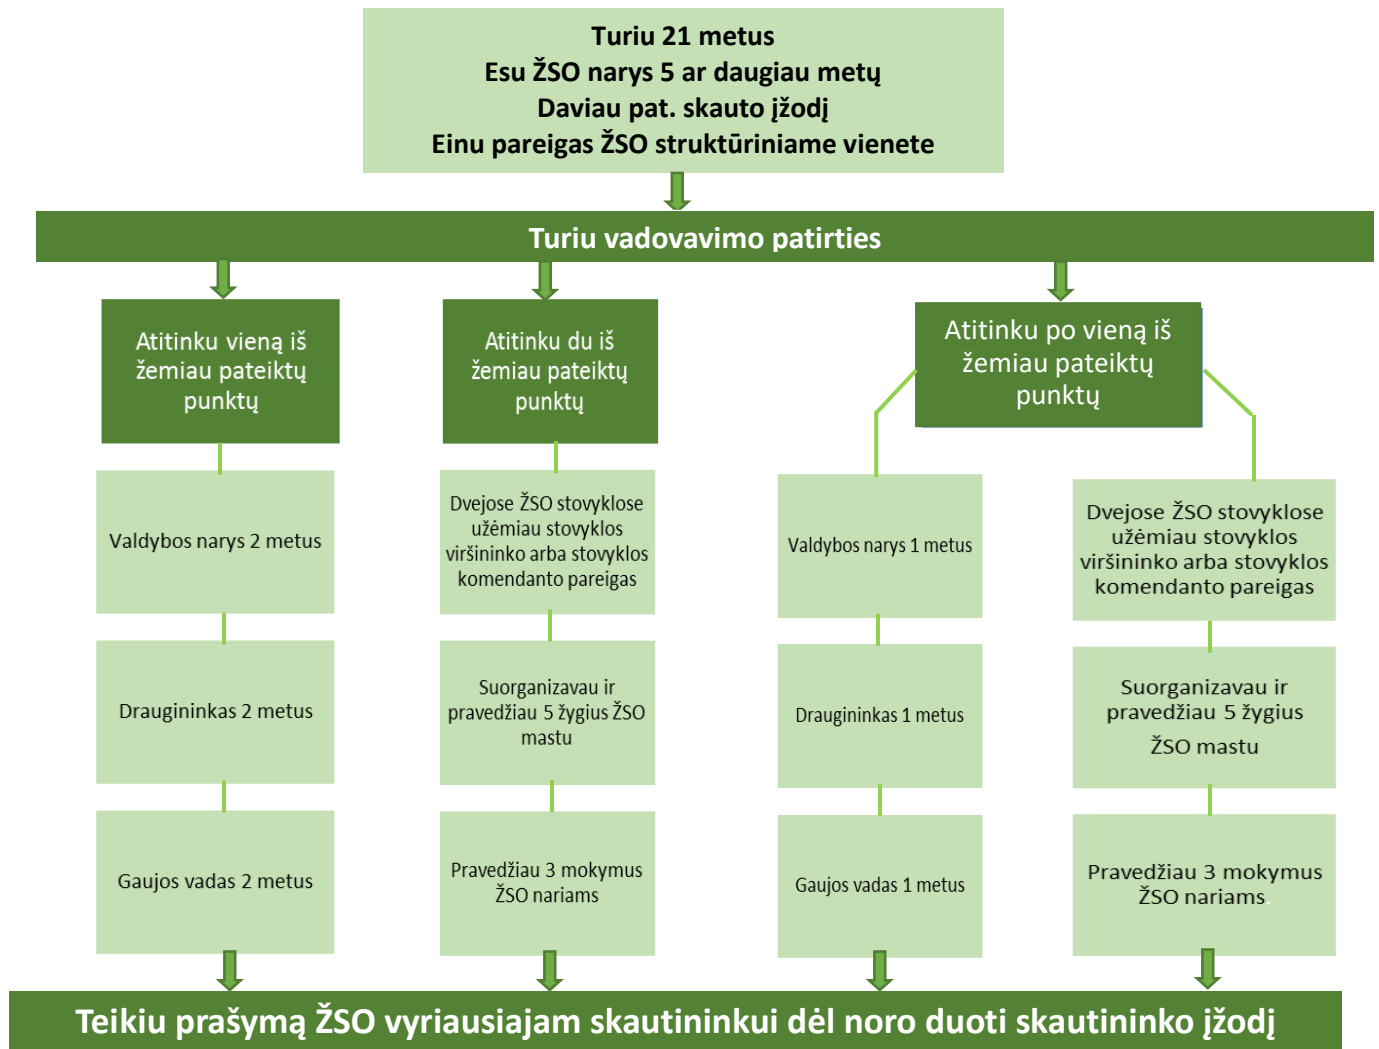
Turiu 21 metus
Esu ŽSO narys 5 ar daugiau metų
Daviau pat. skauto įžodį
Einu pareigas ŽSO struktūriniame vienete

Turiu vadovavimo patirties

Atitinku vieną iš žemiau pateiktų punktų

Valdybos narys 2 metus

Draugininkas 2 metus

Gaujos vadas 2 metus

Atitinku du iš žemiau pateiktų punktų

Dvejose ŽSO stovyklose užėmiau stovyklos viršininko arba stovyklos komendanto pareigas

Suorganizavau ir pravedžiau 5 žygius ŽSO mastu

Pravedžiau 3 mokymus ŽSO nariams

Atitinku po vieną iš žemiau pateiktų punktų

Valdybos narys 1 metus

Draugininkas 1 metus

Gaujos vadas 1 metus

Dvejose ŽSO stovyklose užėmiau stovyklos viršininko arba stovyklos komendanto pareigas

Suorganizavau ir pravedžiau 5 žygius ŽSO mastu

Pravedžiau 3 mokymus ŽSO nariams

Teikiu prašymą ŽSO vyriausiajam skautininkui dėl noro duoti skautininko įžodį